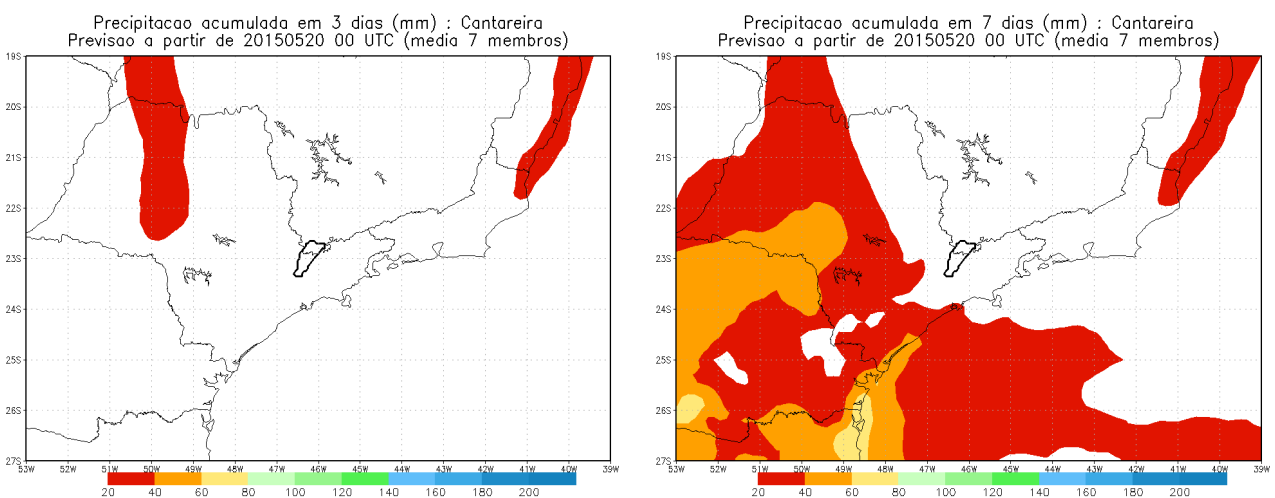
Precipitacao acumulada em 3 dias (mm) : Cantareira
Previsao a partir de 20150520 00 UTC (media 7 membros)

19S
20S
21S
22S
23S
24S
25S
26S
27S
53W 52W 51W 50W 49W 48W 47W 46W 45W 44W 43W 42W 41W 40W 39W

20 40 60 80 100 120 140 160 180 200

Precipitacao acumulada em 7 dias (mm) : Cantareira
Previsao a partir de 20150520 00 UTC (media 7 membros)

19S
20S
21S
22S
23S
24S
25S
26S
27S
53W 52W 51W 50W 49W 48W 47W 46W 45W 44W 43W 42W 41W 40W 39W

20 40 60 80 100 120 140 160 180 200